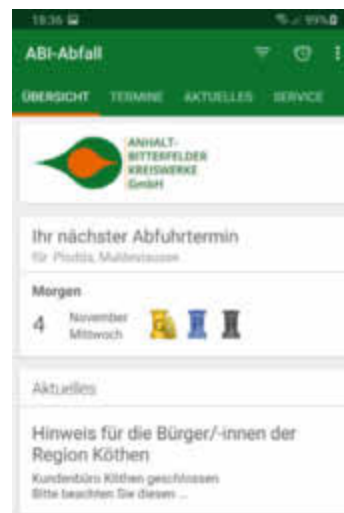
19:36

ABI-Abfall

ÜBERSICHT TERMINE AKTUELLES SERVICE

ANHALT-BITTERFELDER KREISWERKE GmbH

Ihr nächster Abfuhrtermin

für Piodda, Muldenstausee

Morgen

4 November Mittwoch

Aktuelles

Hinweis für die Bürger/-innen der Region Köthen

Kundenbüro Köthen geschlossen
Bitte beachten Sie diesen ...